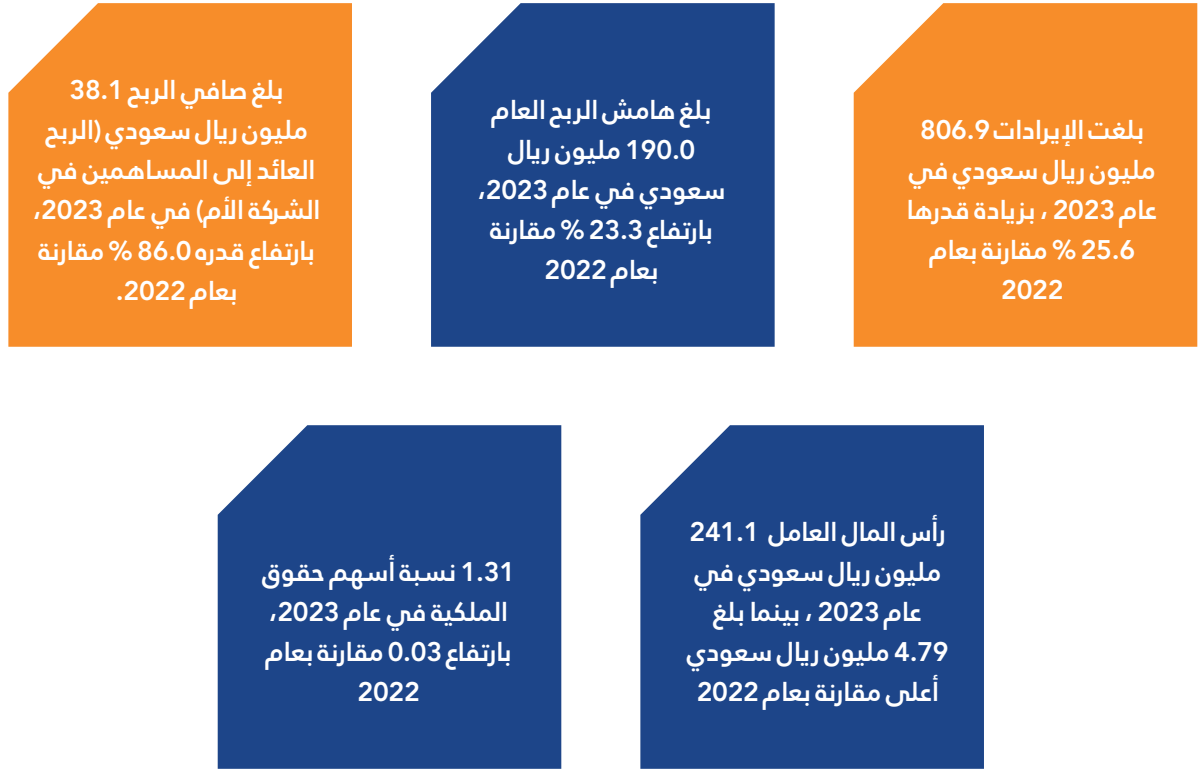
بلغت الإيرادات 806.9 مليون ريال سعودي في عام 2023 ، بزيادة قدرها 25.6 % مقارنة بعام 2022

بلغ هامش الربح العام 190.0 مليون ريال سعودي في عام 2023، بارتفاع 23.3 % مقارنة بعام 2022

بلغ صافي الربح 38.1 مليون ريال سعودي (الربح العائد إلى المساهمين في الشركة الأم) في عام 2023، بارتفاع قدره 86.0 % مقارنة بعام 2022.

رأس المال العامل 241.1 مليون ريال سعودي في عام 2023 ، بينما بلغ 4.79 مليون ريال سعودي أعلى مقارنة بعام 2022

1.31 نسبة أسهم حقوق الملكية في عام 2023، بارتفاع 0.03 مقارنة بعام 2022